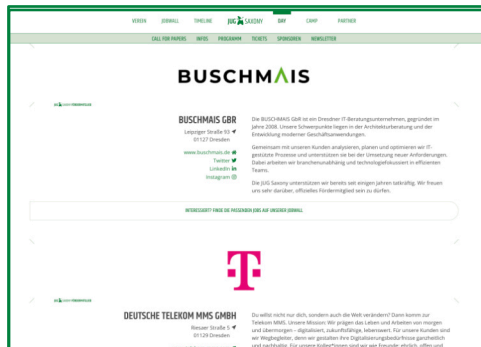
VEREIN JOBBALL TIMELINE JUG SAXONY DAY CAMP PARTNER

CALL FOR PAPERS INFOS PROGRAMM TICKETS SPONSOREN NEWSLETTER

BUSCHMAIS

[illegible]

BUSCHMAIS GBR

Leipziger Straße 93
01127 Dresden

www.buschmais.de
Twitter
LinkedIn
Instagram

Die BUSCHMAIS GbR ist ein Dresdner IT-Beratungsunternehmen, gegründet im Jahre 2008. Unsere Schwerpunkte liegen in der Architekturberatung und der Entwicklung moderner Geschäftsanwendungen.

Gemeinsam mit unseren Kunden analysieren, planen und optimieren wir IT-gestützte Prozesse und unterstützen sie bei der Umsetzung neuer Anforderungen. Dabei arbeiten wir branchenunabhängig und technologieübergreifend in effizienten Teams.

Die JUG Saxony unterstützen wir bereits seit einigen Jahren tatkräftig. Wir freuen uns sehr darüber, offizielles Fördermitglied sein zu dürfen.

INTERESSIERT? FINDE DIE PASSENDEN JOBS AUF UNSERER JOBWALL

T

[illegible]

DEUTSCHE TELEKOM MMS GMBH

Riesaer Straße 5
01129 Dresden

Du willst nicht nur dich, sondern auch die Welt verändern? Dann komm zur Telekom MMS. Unsere Mission: Wir prägen das Leben und Arbeiten von morgen und übermorgen – digitalisiert, zukunftsfähig, lebenswert. Für unsere Kunden sind wir Wegbegleiter, denn wir gestalten ihre Digitalisierungsbedürfnisse ganzheitlich und nachhaltig. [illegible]